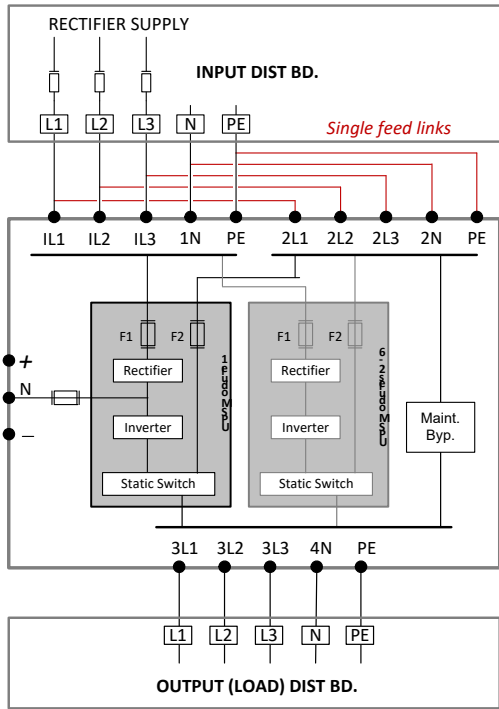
RECTIFIER SUPPLY

INPUT DIST BD.

L1 L2 L3 N PE

Single feed links

IL1 IL2 IL3 1N PE 2L1 2L2 2L3 2N PE

F1 F2

Rectifier

Inverter

Static Switch

1 Module PSU

F1 F2

Rectifier

Inverter

Static Switch

6 - 2 Module PSU

Maint. Byp.

+

N

–

3L1 3L2 3L3 4N PE

L1 L2 L3 N PE

OUTPUT (LOAD) DIST BD.